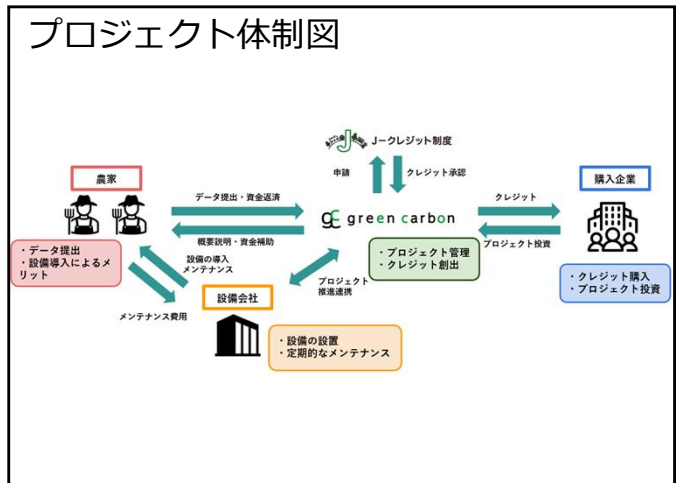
プロジェクト体制図

J-クレジット制度

申請

クレジット承認

農家

データ提出・資金返済

概要説明・資金補助

green carbon

クレジット

プロジェクト投資

購入企業

・データ提出
・設備導入によるメリット

設備の導入
メンテナンス

・プロジェクト管理
・クレジット創出

プロジェクト推進連携

・クレジット購入
・プロジェクト投資

設備会社

メンテナンス費用

・設備の設置
・定期的なメンテナンス